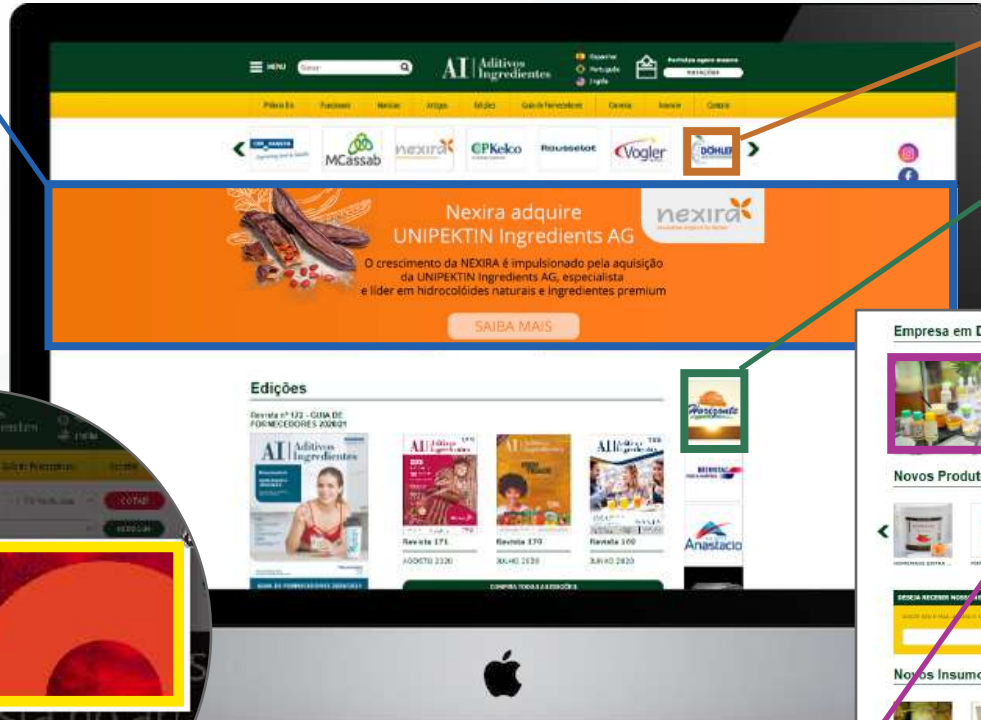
MENU Buscar

AI Aditivos Ingredientes

Español
Português
Inglês

Participe agora mesmo

Prêmio EI Fundamentos Notícias Artigos Edições Guia de Fornecedores Eventos Anuncie Contato

MCassab nexira CPKelco Rousselot Vogler DÖHLER

Nexira adquire UNIPEKTIN Ingredients AG

nexira

O crescimento da NEXIRA é impulsionado pela aquisição da UNIPEKTIN Ingredients AG, especialista e líder em hidrocolóides naturais e ingredientes premium

SAIBA MAIS

Edições

Revista nº 172 - GUIA DE FORNECEDORES 2020/21

AI Aditivos Ingredientes

Revista 171
AGOSTO 2020

Revista 170
JULHO 2020

Revista 169
JUNHO 2020

COMPRA TODAS AS EDIÇÕES

Horizonte

Anastacio

Empresa em D

Novos Produt

Novos Insumo

COTAR

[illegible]